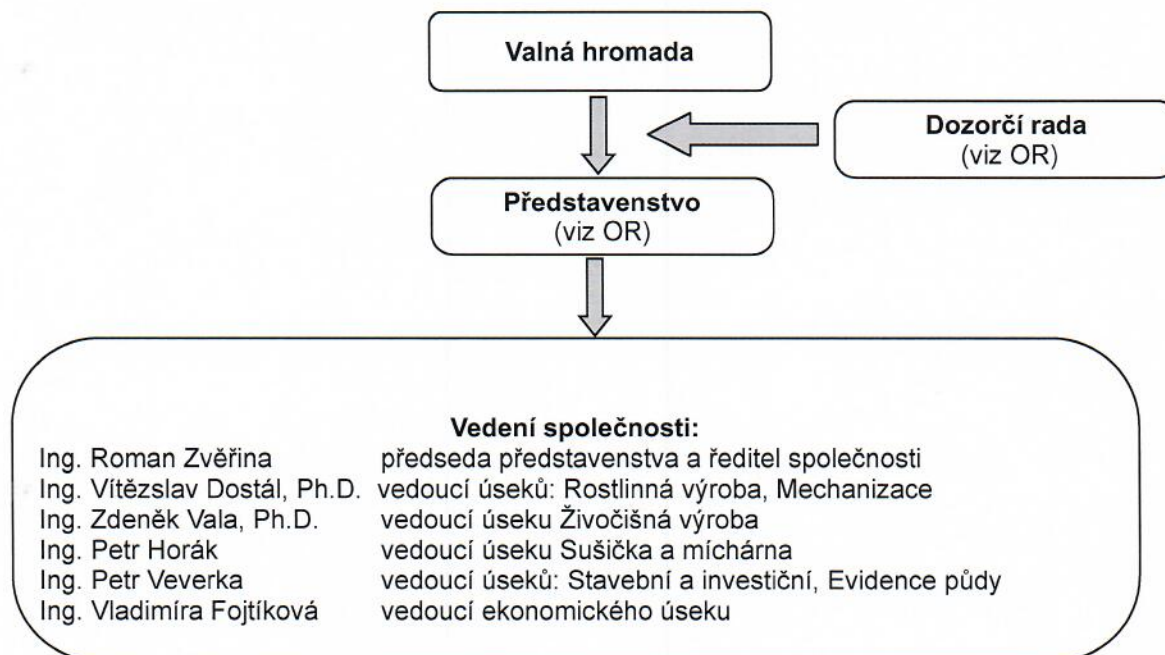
Valná hromada

Dozorčí rada
(viz OR)

Představenstvo
(viz OR)

Vedení společnosti:

| | |
|---|---|
| Ing. Roman Zvěřina | předseda představenstva a ředitel společnosti |
| Ing. Vítězslav Dostál, Ph.D. | vedoucí úseků: Rostlinná výroba, Mechanizace |
| Ing. Zdeněk Vala, Ph.D. | vedoucí úseku Živočišná výroba |
| Ing. Petr Horák | vedoucí úseku Sušička a míchárna |
| Ing. Petr Veverka | vedoucí úseků: Stavební a investiční, Evidence půdy |
| Ing. Vladimíra Fojtíková | vedoucí ekonomického úseku |